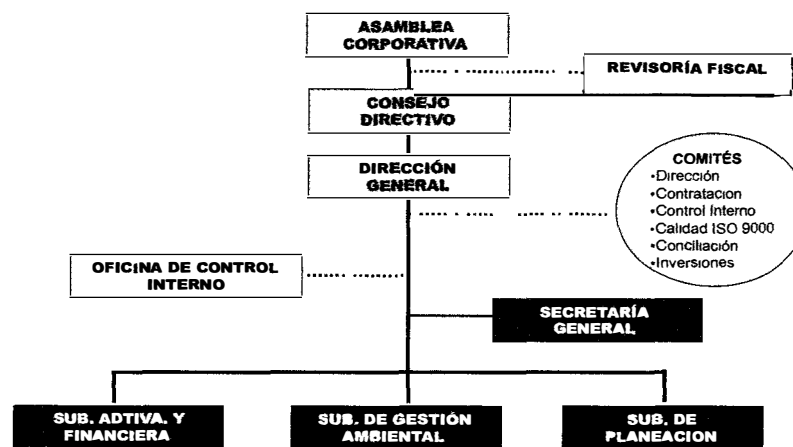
ASAMBLEA CORPORATIVA

REVISORÍA FISCAL

CONSEJO DIRECTIVO

DIRECCIÓN GENERAL

COMITÉS
•Dirección
•Contratacion
•Control Interno
•Calidad ISO 9000
•Conciliación
•Inversiones

OFICINA DE CONTROL INTERNO

SECRETARÍA GENERAL

SUB. ADTIVA. Y FINANCIERA

SUB. DE GESTIÓN AMBIENTAL

SUB. DE PLANEACION